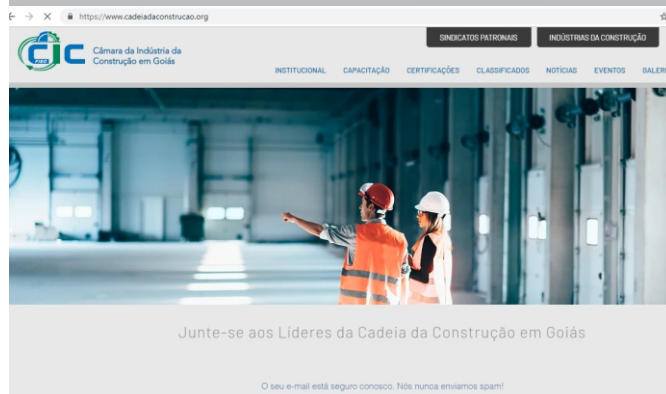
https://www.cadeiadaconstrucao.org

CIC FIEG Câmara da Indústria da Construção em Goiás

SINDICATOS PATRONAIS
INDÚSTRIAS DA CONSTRUÇÃO

INSTITUCIONAL CAPACITAÇÃO CERTIFICAÇÕES CLASSIFICADOS NOTÍCIAS EVENTOS GALER

Junte-se aos Líderes da Cadeia da Construção em Goiás

O seu e-mail está seguro conosco. Nós nunca enviamos spam!